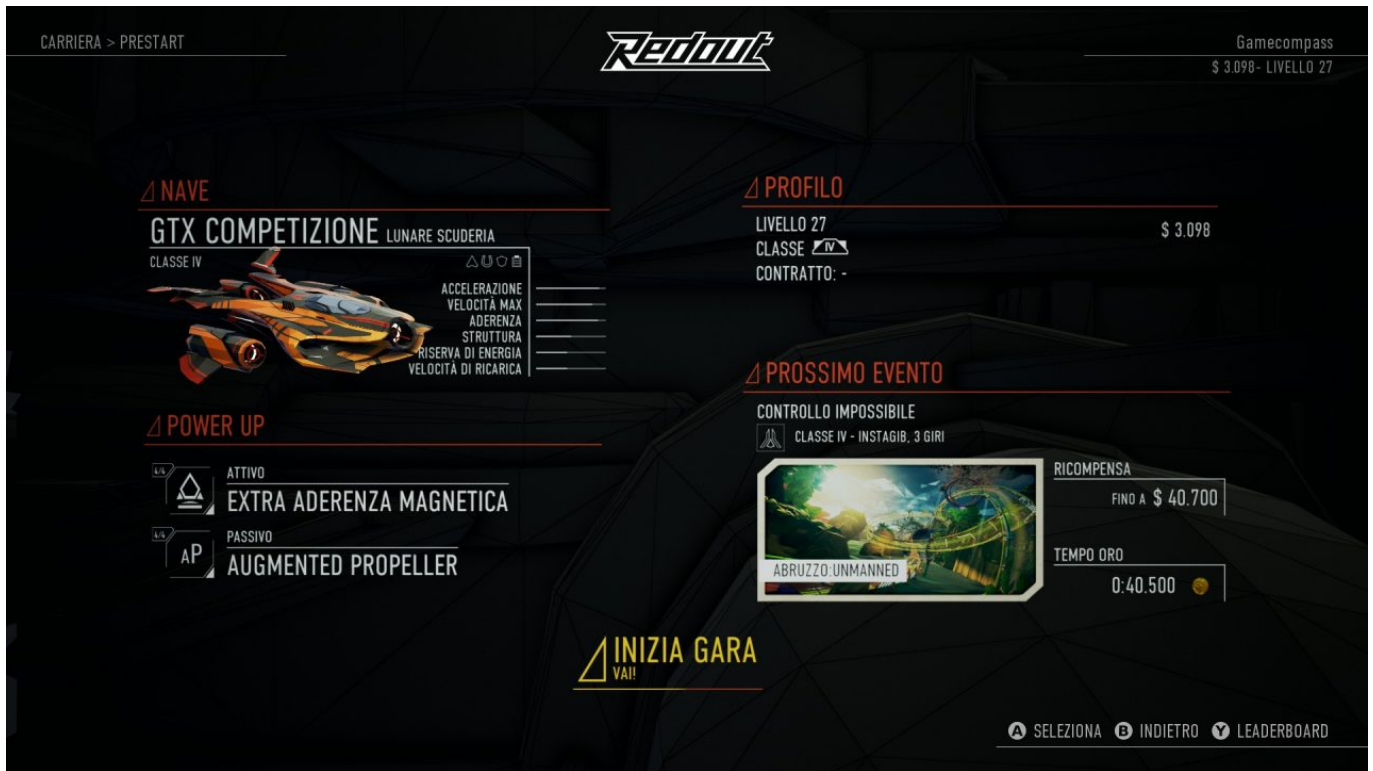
CARRIERA > PRESTART

Redout

Gamecompass
$ 3.098- LIVELLO 27

NAVE

GTX COMPETIZIONE LUNARE SCUDERIA
CLASSE IV

ACCELERAZIONE
VELOCITÀ MAX
ADERENZA
STRUTTURA
RISERVA DI ENERGIA
VELOCITÀ DI RICARICA

POWER UP

4/4
ATTIVO
EXTRA ADERENZA MAGNETICA

4/4
AP
PASSIVO
AUGMENTED PROPELLER

PROFILO

LIVELLO 27
CLASSE IV
CONTRATTO: -

$ 3.098

PROSSIMO EVENTO

CONTROLLO IMPOSSIBILE
CLASSE IV - INSTAGIB, 3 GIRI

ABRUZZO:UNMANNED

RICOMPENSA
FINO A $ 40.700

TEMPO ORO
0:40.500

INIZIA GARA
VAI!

A SELEZIONA B INDIETRO Y LEADERBOARD